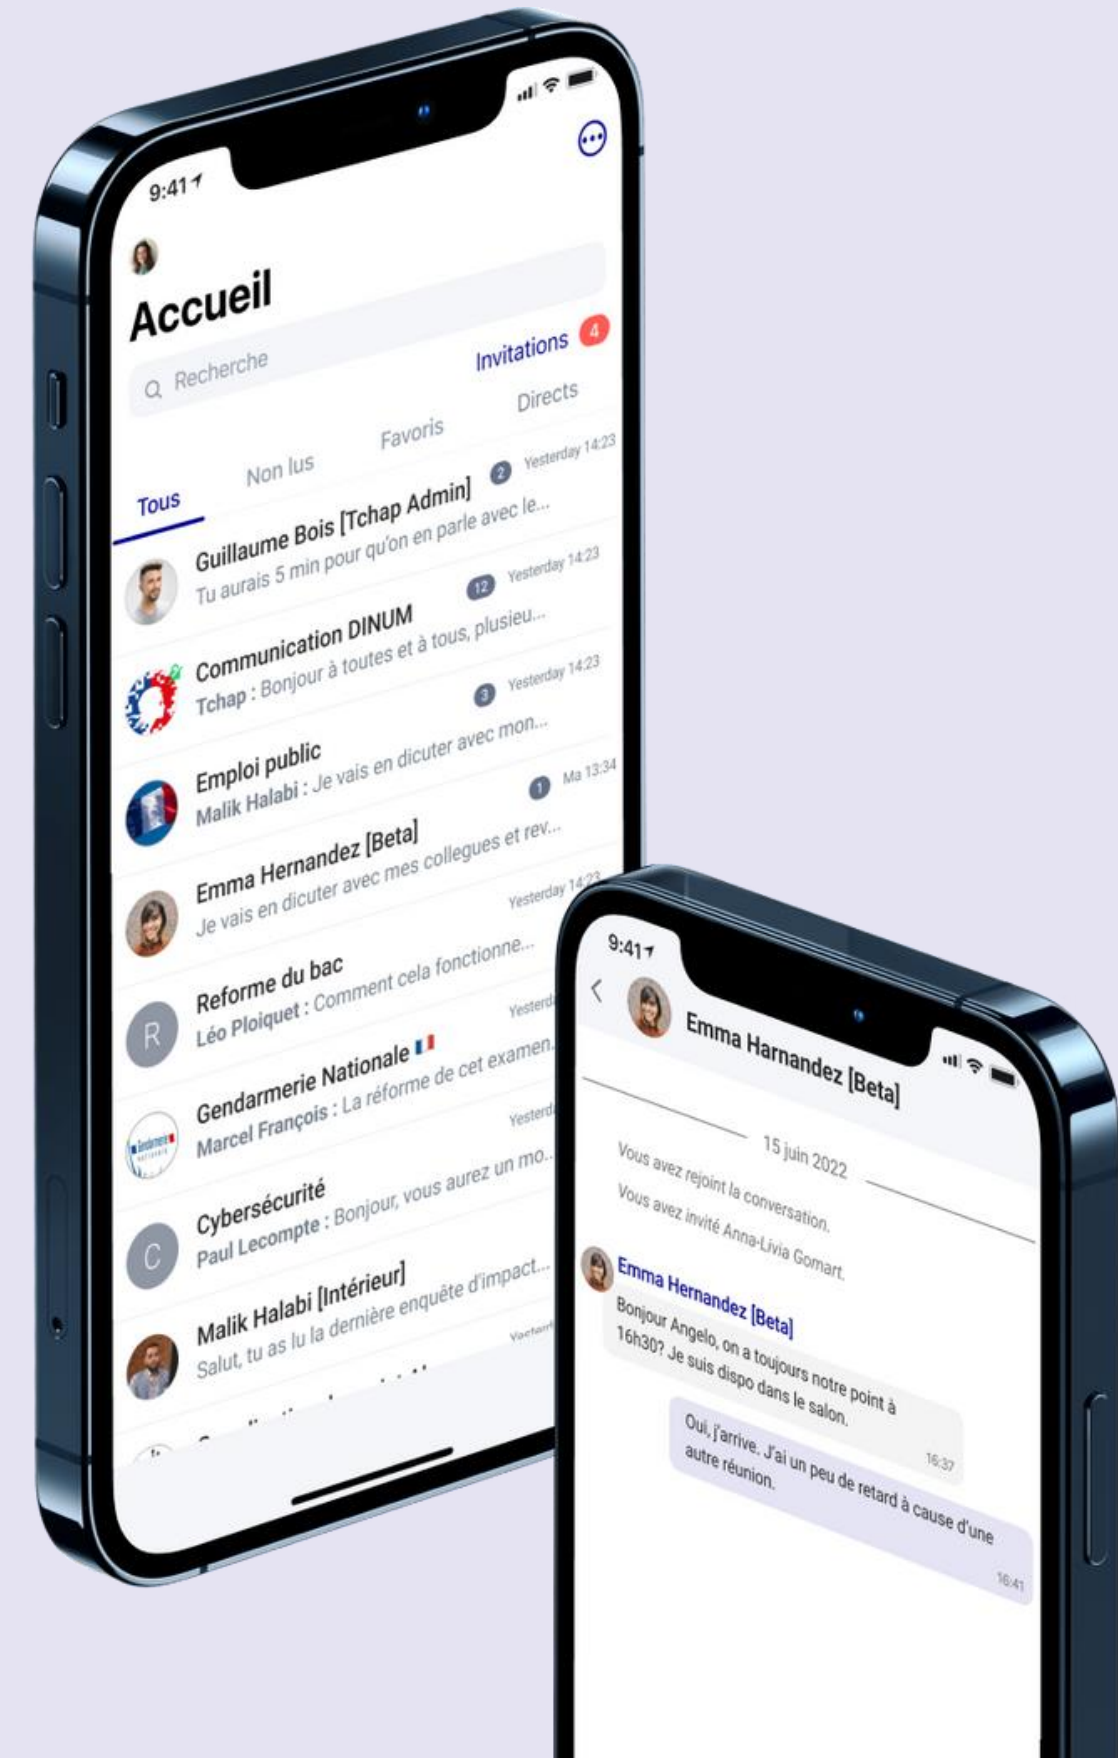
9:41

Accueil

Recherche

Invitations 4

Tous Non lus Favoris Directs

Guillaume Bois [Tchap Admin] 2 Yesterday 14:23
Tu aurais 5 min pour qu'on en parle avec le...

Communication DINUM 12 Yesterday 14:23
Tchap : Bonjour à toutes et à tous, plusieu...

Emploi public 3 Yesterday 14:23
Malik Halabi : Je vais en dicuter avec mon...

Emma Hernandez [Beta] 1 Ma 13:34
Je vais en dicuter avec mes collegues et rev...

Reforme du bac Yesterday 14:23
Léo Ploiquet : Comment cela fonctionne...

Gendarmerie Nationale Yesterd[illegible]
Marcel François : La réforme de cet examen...

Cybersécurité Yesterd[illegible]
Paul Lecompte : Bonjour, vous aurez un mo...

Malik Halabi [Intérieur] Yesterd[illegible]
Salut, tu as lu la dernière enquête d'impact...

9:41

Emma Harnandez [Beta]

15 juin 2022

Vous avez rejoint la conversation.

Vous avez invité Anna-Livia Gomart.

Emma Hernandez [Beta]
Bonjour Angelo, on a toujours notre point à 16h30? Je suis dispo dans le salon. 16:37

Oui, j'arrive. J'ai un peu de retard à cause d'une autre réunion. 16:41